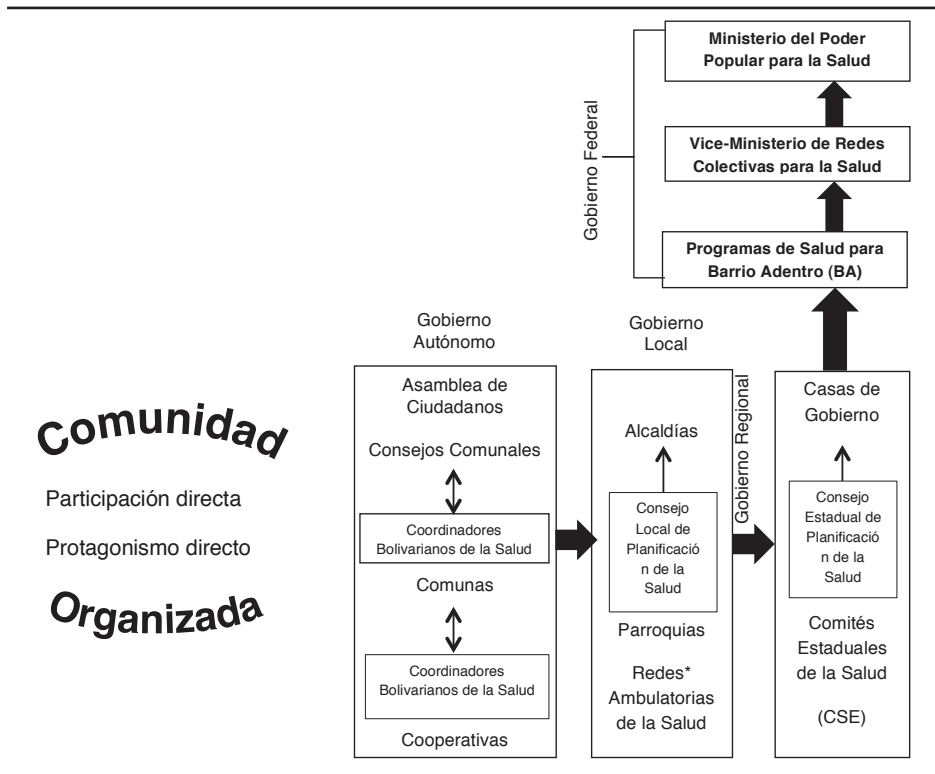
Ministerio del Poder Popular para la Salud

Vice-Ministerio de Redes Colectivas para la Salud

Programas de Salud para Barrio Adentro (BA)

Gobierno Federal

Comunidad

Participación directa

Protagonismo directo

Organizada

Gobierno Autónomo

Asamblea de Ciudadanos

Consejos Comunales

Coordinadores Bolivarianos de la Salud

Comunas

Coordinadores Bolivarianos de la Salud

Cooperativas

Gobierno Local

Alcaldías

Consejo Local de Planificación de la Salud

Parroquias

Redes* Ambulatorias de la Salud

Gobierno Regional

Casas de Gobierno

Consejo Estadual de Planificación de la Salud

Comités Estaduales de la Salud

(CSE)